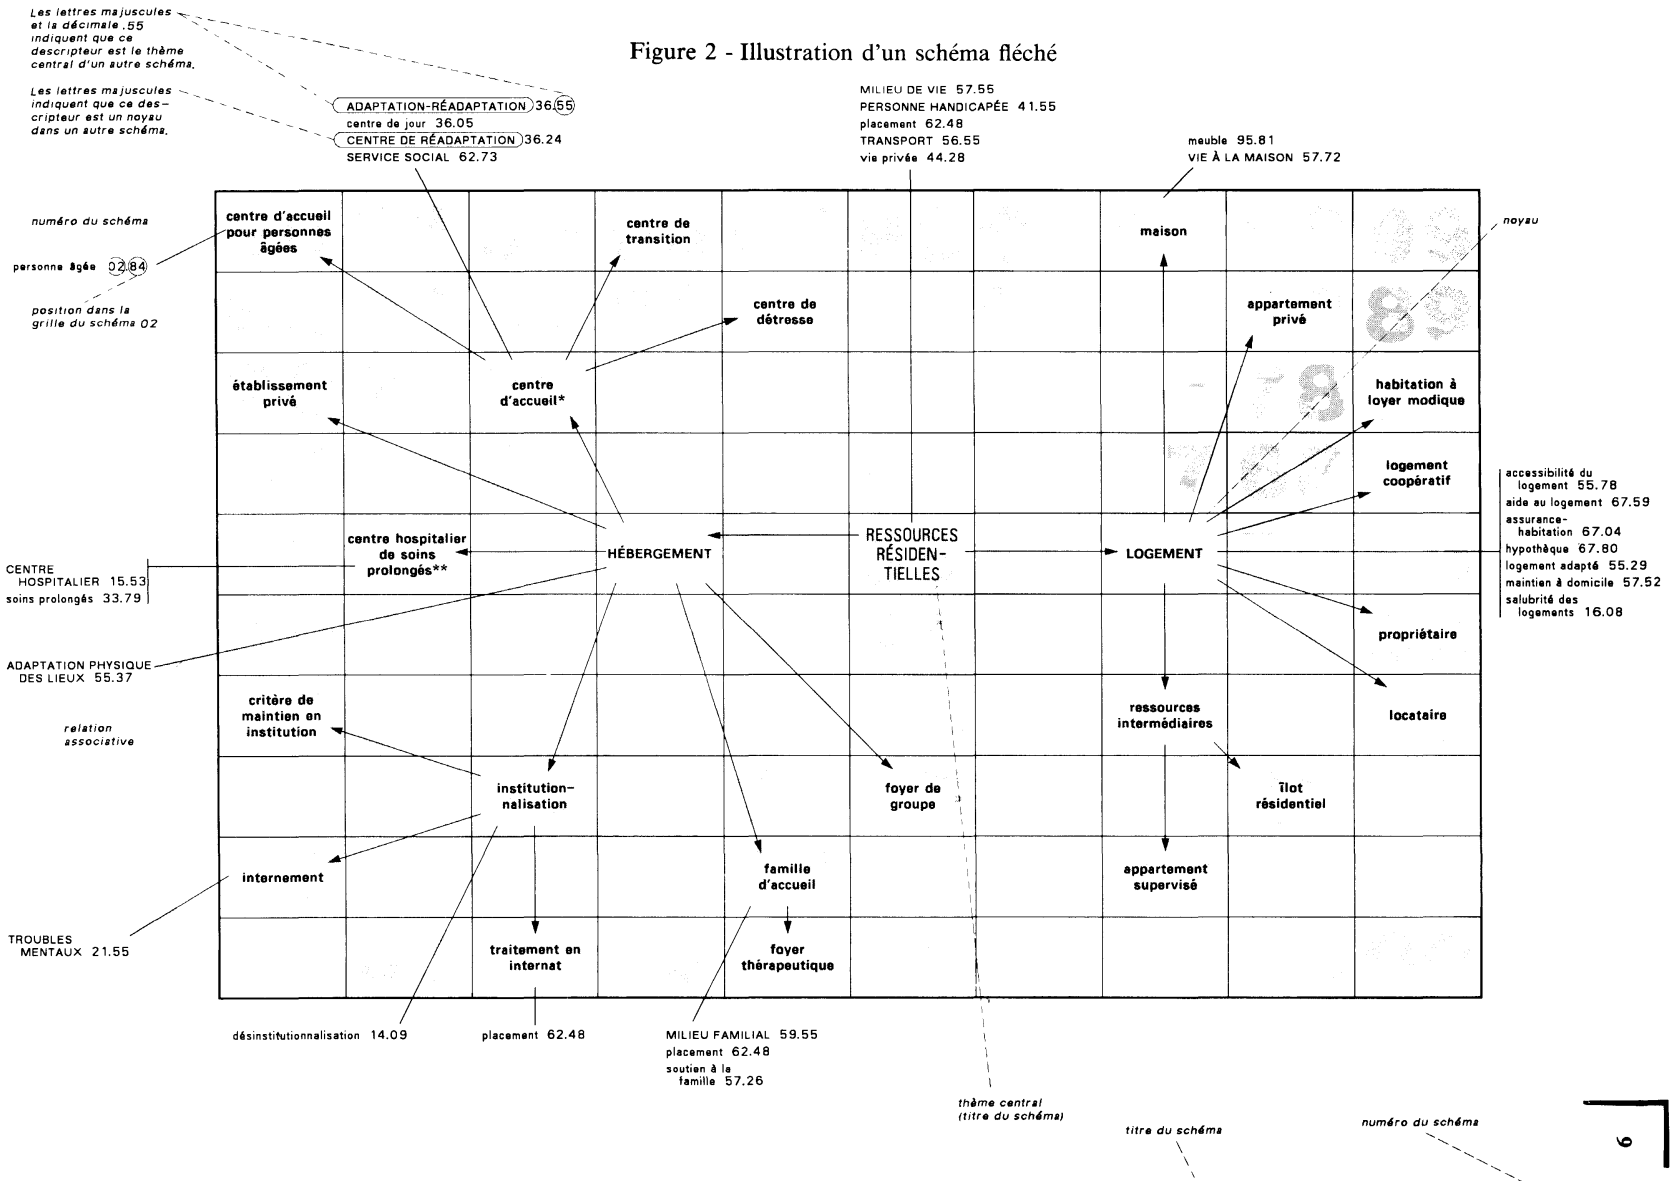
Les lettres majuscules et la décimale .55 indiquent que ce descripteur est le thème central d'un autre schéma.

Les lettres majuscules indiquent que ce descripteur est un noyau dans un autre schéma.

Figure 2 - Illustration d'un schéma fléché

ADAPTATION-RÉADAPTATION 36.55
centre de jour 36.05
CENTRE DE RÉADAPTATION 36.24
SERVICE SOCIAL 62.73

MILIEU DE VIE 57.55
PERSONNE HANDICAPÉE 41.55
placement 62.48
TRANSPORT 56.55
vie privée 44.28

meuble 95.81
VIE À LA MAISON 57.72

numéro du schéma

personne âgée 02.84

position dans la grille du schéma 02

noyau

centre d'accueil pour personnes âgées

centre de transition

maison

centre de détresse

appartement privé

établissement privé

centre d'accueil*

habitation à loyer modique

logement coopératif

accessibilité du logement 55.78
aide au logement 67.59
assurance-habitation 67.04
hypothèque 67.80
logement adapté 55.29
maintien à domicile 57.52
salubrité des logements 16.08

CENTRE HOSPITALIER 15.53
soins prolongés 33.79

centre hospitalier de soins prolongés**

HÉBERGEMENT

RESSOURCES RÉSIDENTIELLES

LOGEMENT

propriétaire

ADAPTATION PHYSIQUE DES LIEUX 55.37

critère de maintien en institution

relation associative

ressources intermédiaires

locataire

institutionnalisation

foyer de groupe

îlot résidentiel

internement

famille d'accueil

appartement supervisé

TROUBLES MENTAUX 21.55

traitement en internat

foyer thérapeutique

désinstitutionnalisation 14.09

placement 62.48

MILIEU FAMILIAL 59.55
placement 62.48
soutien à la famille 57.26

thème central (titre du schéma)

titre du schéma

numéro du schéma

9